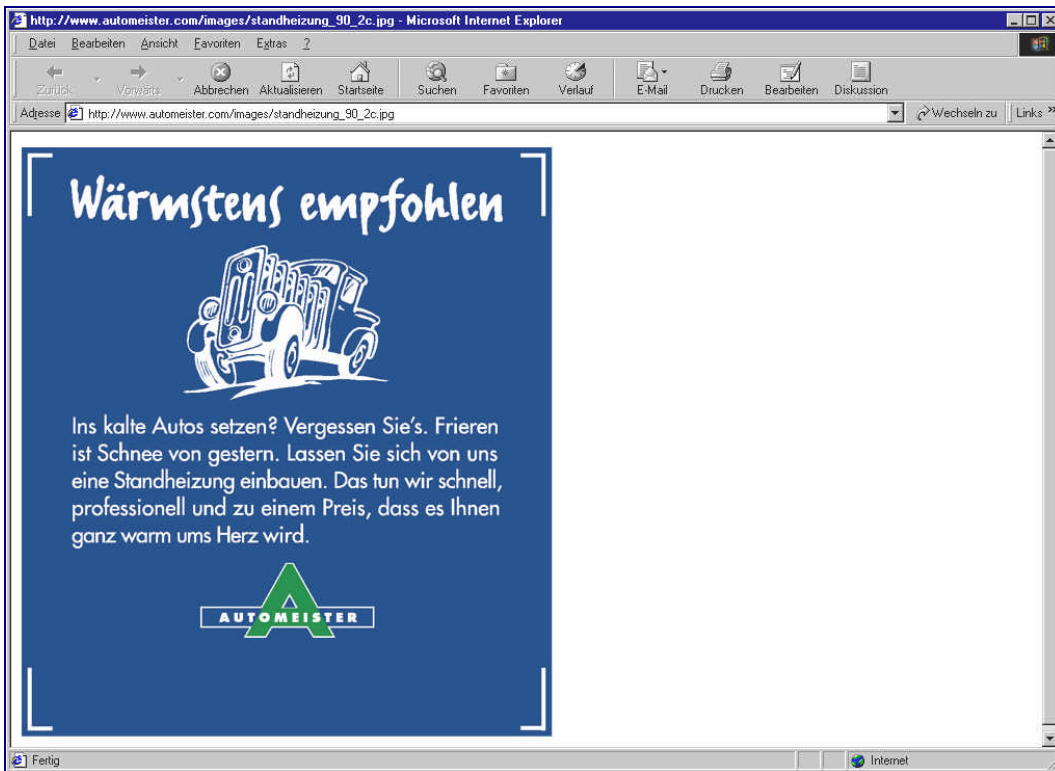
http://www.automeister.com/images/standheizung_90_2c.jpg - Microsoft Internet Explorer

Datei Bearbeiten Ansicht Favoriten Extras ?

Zurück Vorwärts Abbrechen Aktualisieren Startseite Suchen Favoriten Verlauf E-Mail Drucken Bearbeiten Diskussion

Adresse http://www.automeister.com/images/standheizung_90_2c.jpg Wechseln zu Links »

Wärmstens empfohlen

Ins kalte Autos setzen? Vergessen Sie's. Frieren ist Schnee von gestern. Lassen Sie sich von uns eine Standheizung einbauen. Das tun wir schnell, professionell und zu einem Preis, dass es Ihnen ganz warm ums Herz wird.

AUTOMEISTER

Fertig

Internet